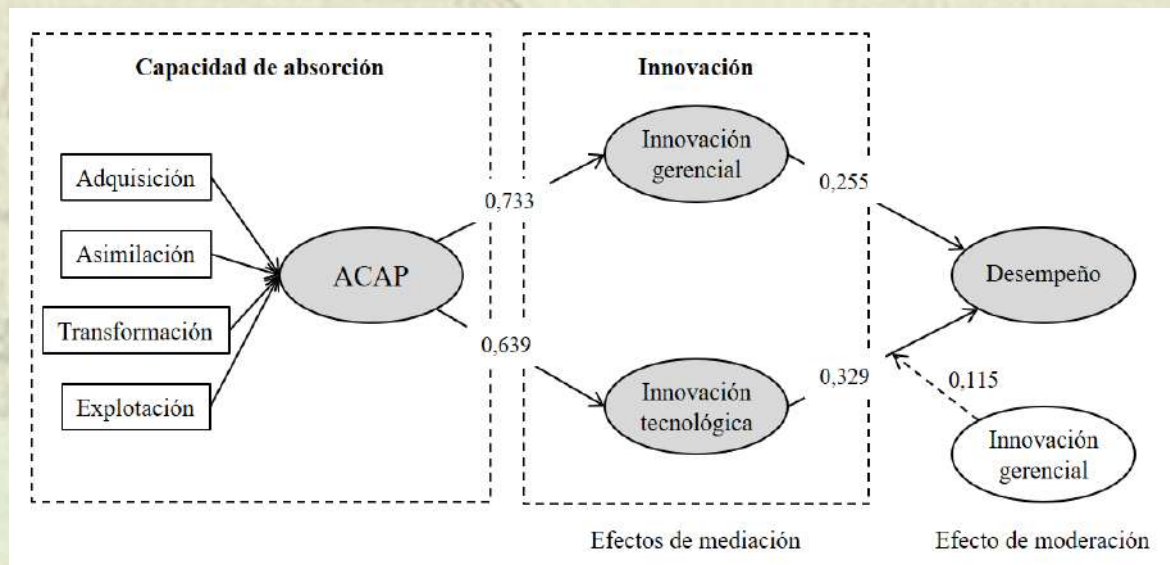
Capacidad de absorción

Adquisición

Asimilación

Transformación

Explotación

ACAP

0,733

0,639

Innovación

Innovación gerencial

Innovación tecnológica

0,255

0,329

Desempeño

0,115

Innovación gerencial

Efectos de mediación

Efecto de moderación